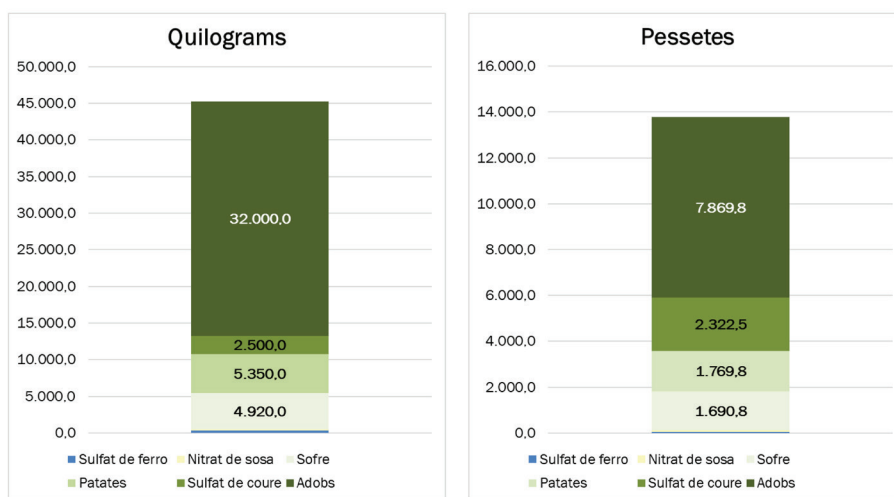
Quilograms

50.000,0
45.000,0
40.000,0
35.000,0
30.000,0
25.000,0
20.000,0
15.000,0
10.000,0
5.000,0
0,0

32.000,0
2.500,0
5.350,0
4.920,0

Sulfat de ferro, Nitrat de sosa, Sofre, Patates, Sulfat de coure, Adobs

Pessetes

16.000,0
14.000,0
12.000,0
10.000,0
8.000,0
6.000,0
4.000,0
2.000,0
0,0

7.869,8
2.322,5
1.769,8
1.690,8

Sulfat de ferro, Nitrat de sosa, Sofre, Patates, Sulfat de coure, Adobs